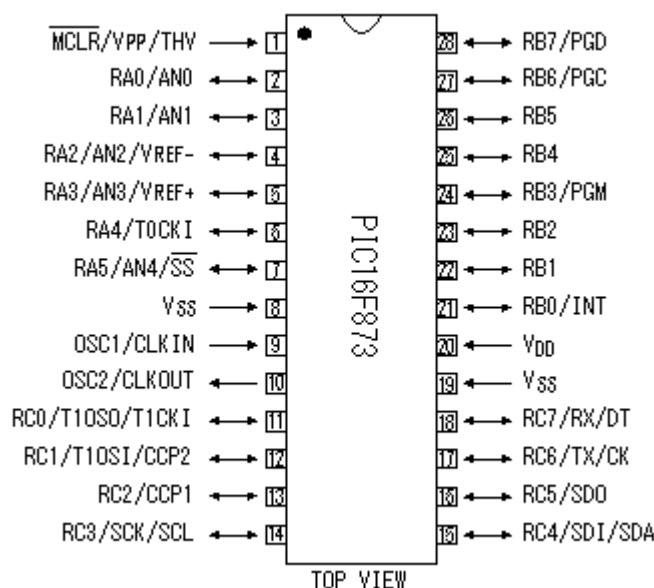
$\overline{MCLR}$/VPP/THV 1
RA0/AN0 2
RA1/AN1 3
RA2/AN2/VREF- 4
RA3/AN3/VREF+ 5
RA4/T0CKI 6
RA5/AN4/$\overline{SS}$ 7
Vss 8
OSC1/CLKIN 9
OSC2/CLKOUT 10
RC0/T1OSO/T1CKI 11
RC1/T1OSI/CCP2 12
RC2/CCP1 13
RC3/SCK/SCL 14

PIC16F873

28 RB7/PGD
27 RB6/PGC
26 RB5
25 RB4
24 RB3/PGM
23 RB2
22 RB1
21 RB0/INT
20 VDD
19 Vss
18 RC7/RX/DT
17 RC6/TX/CK
16 RC5/SDO
15 RC4/SDI/SDA

TOP VIEW